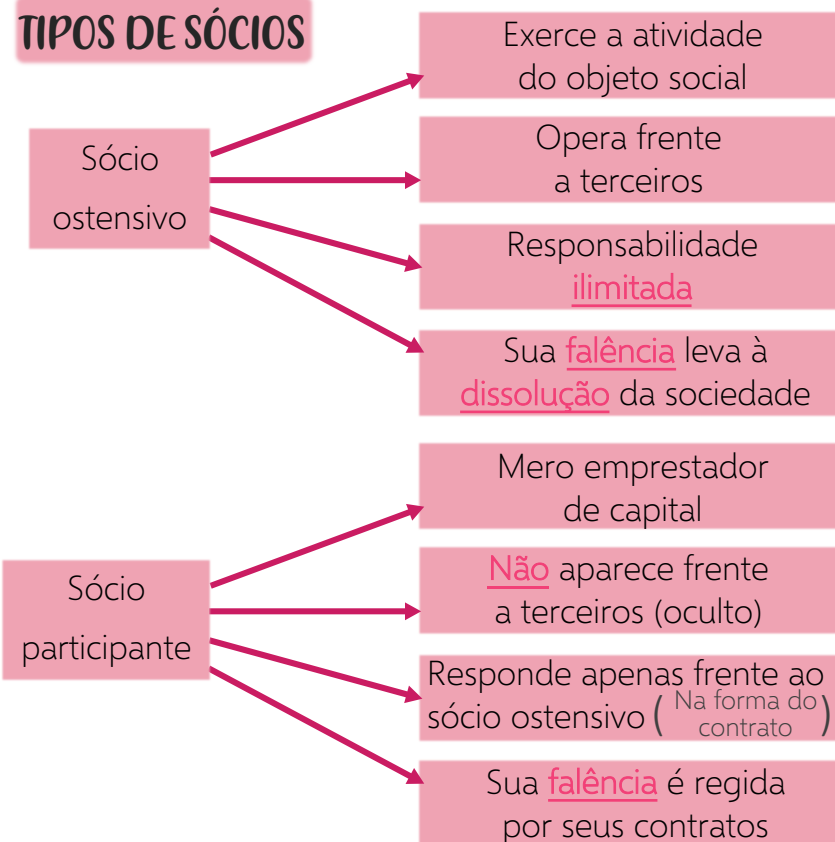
TIPOS DE SÓCIOS

Sócio ostensivo

Exerce a atividade do objeto social

Opera frente a terceiros

Responsabilidade ilimitada

Sua falência leva à dissolução da sociedade

Sócio participante

Mero emprestador de capital

Não aparece frente a terceiros (oculto)

Responde apenas frente ao sócio ostensivo (Na forma do contrato)

Sua falência é regida por seus contratos